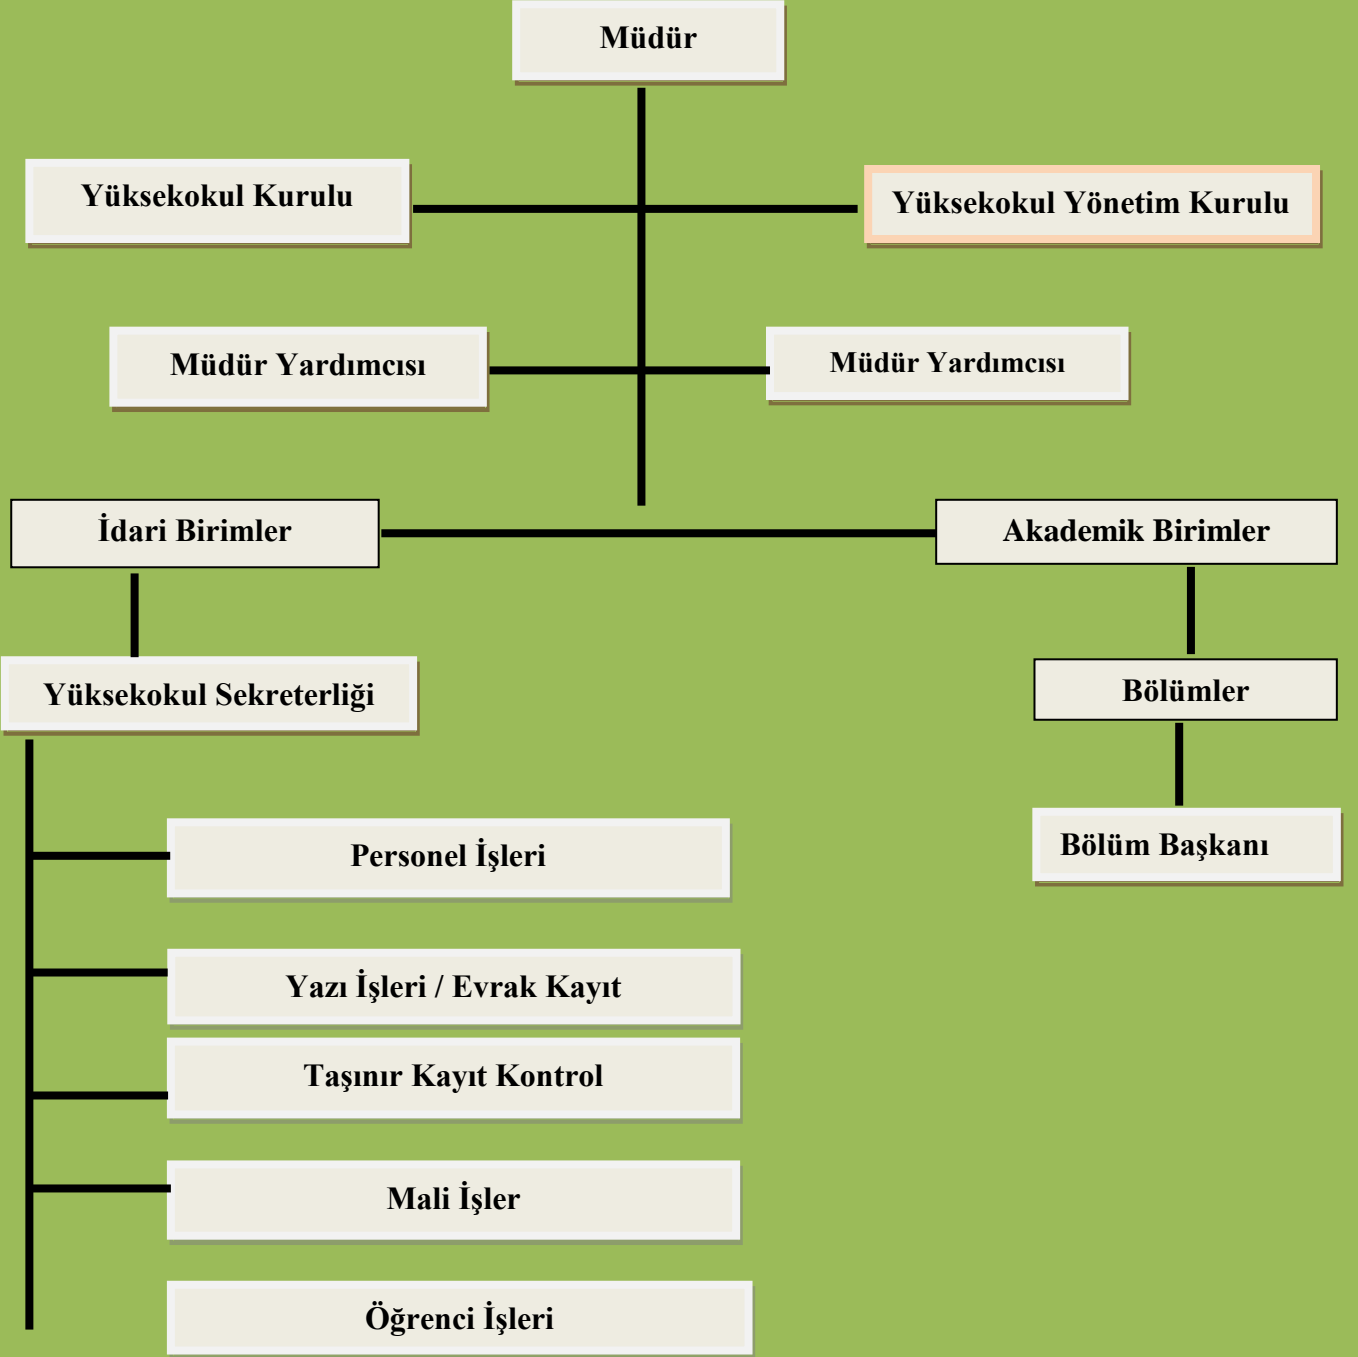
Müdür

Yüksekokul Kurulu

Yüksekokul Yönetim Kurulu

Müdür Yardımcısı

Müdür Yardımcısı

İdari Birimler

Akademik Birimler

Yüksekokul Sekreterliği

Bölümler

Bölüm Başkanı

Personel İşleri

Yazı İşleri / Evrak Kayıt

Taşınır Kayıt Kontrol

Mali İşler

Öğrenci İşleri